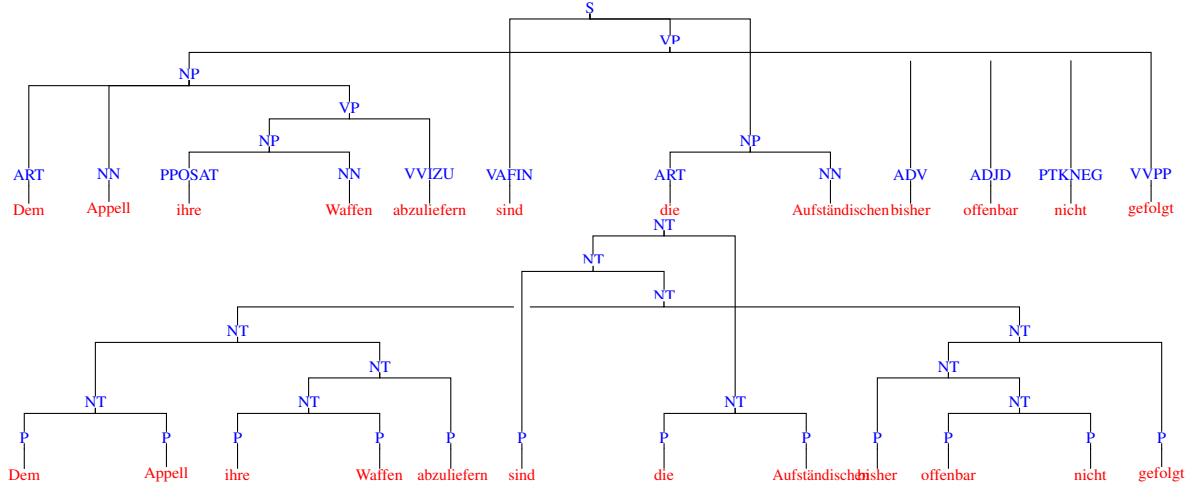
S
VP
NP
VP
NP
ART NN PPOSAT NN VVIZU VAFIN
Dem Appell ihre Waffen abzuliefern sind
NP
ART NN ADV ADJD PTKNEG VVPP
die Aufständischen bisher offenbar nicht gefolgt

NT
NT
NT
NT
NT
NT
NT
NT
NT
NT
NT
P P P P P P P P P P P P
Dem Appell ihre Waffen abzuliefern sind die Aufständischen bisher offenbar nicht gefolgt